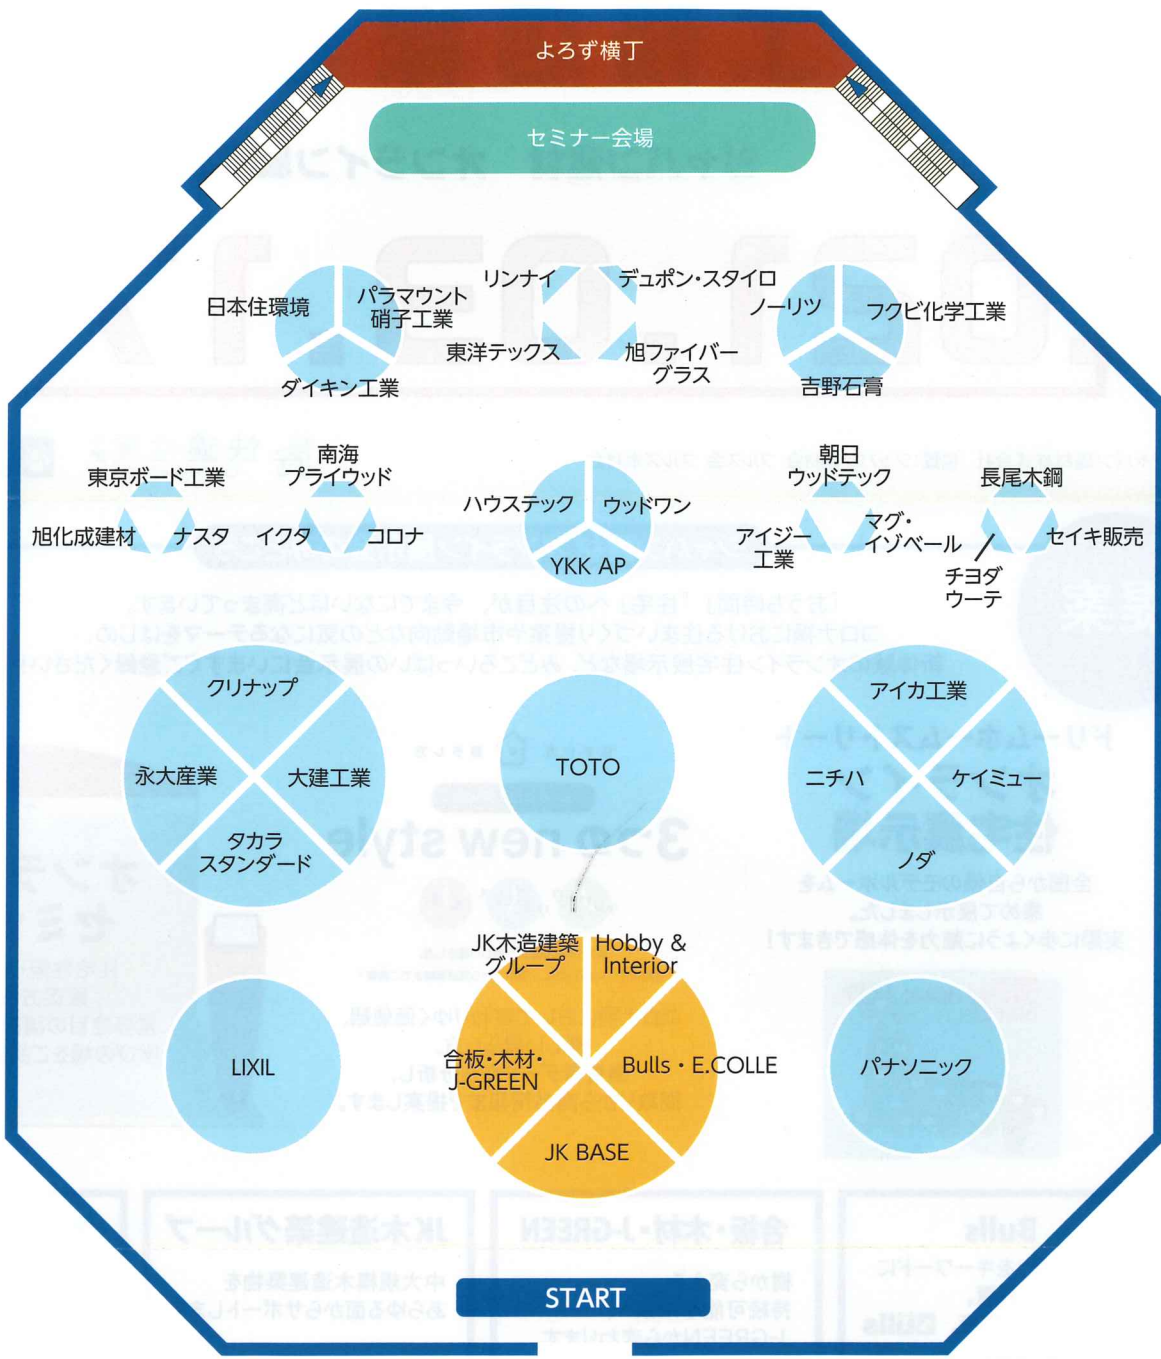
よろず横丁

セミナー会場

日本住環境
パラマウント硝子工業
ダイキン工業
リンナイ
東洋テックス
デュポン・スタイロ
旭ファイバーグラス
ノーリツ
フクビ化学工業
吉野石膏

東京ボード工業
旭化成建材
ナスタ
南海プライウッド
イクタ
コロナ
ハウステック
ウッドワン
YKK AP
朝日ウッドテック
アイジー工業
マグ・イゾベール
長尾木鋼
セイキ販売
チヨダウーテ

クリナップ
永大産業
大建工業
タカラスタンダード
TOTO
アイカ工業
ニチハ
ケイミュー
ノダ

JK木造建築グループ
Hobby & Interior
合板・木材・J-GREEN
Bulls・E.COLLE
JK BASE
LIXIL
パナソニック

START